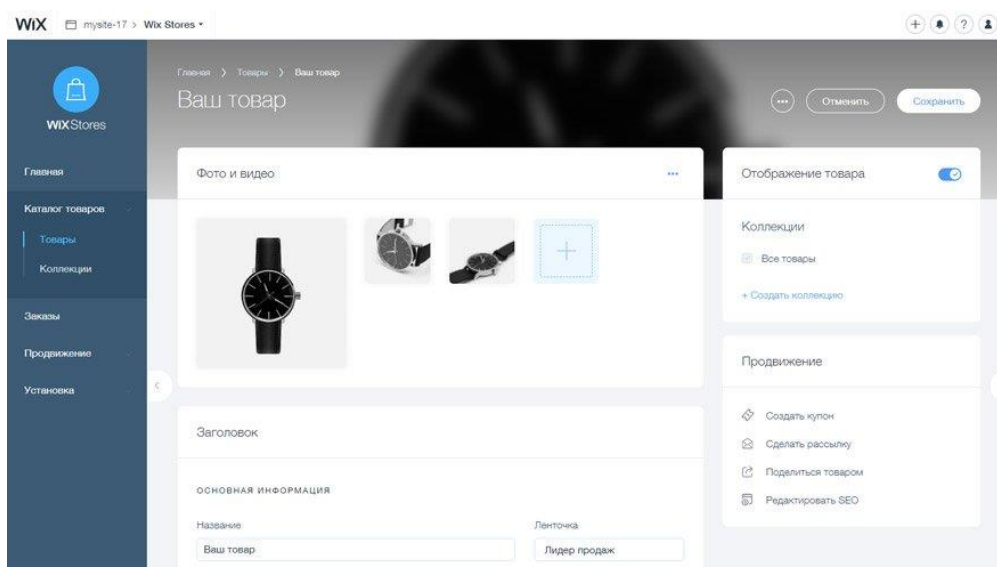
WiX mysite-17 > Wix Stores

WiX Stores

Главная

Каталог товаров

Товары

Коллекции

Заказы

Продвижение

Установка

Главная > Товары > Ваш товар

Ваш товар

Отменить

Сохранить

Фото и видео

Отображение товара

Коллекции

Все товары

+ Создать коллекцию

Продвижение

Создать купон

Сделать рассылку

Поделиться товаром

Редактировать SEO

Заголовок

ОСНОВНАЯ ИНФОРМАЦИЯ

Название

Ваш товар

Ленточка

Лидер продаж